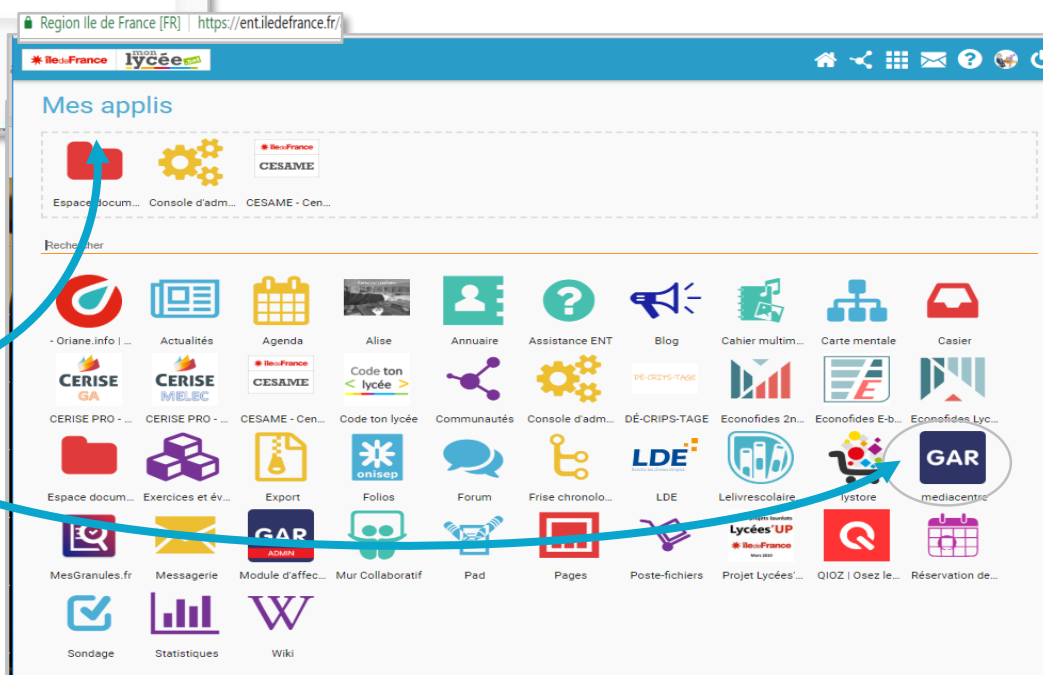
Region Ile de France [FR] | https://ent.iledefrance.fr/

îledeFrance mon lycée.net

Mes applis

Espace docum... Console d'adm... îledeFrance CESAME CESAME - Cen...

Rechercher

- Oriane.info | ... Actualités Agenda Alise Annuaire Assistance ENT Blog Cahier multim... Carte mentale Casier

CERISE GA CERISE PRO - ... CERISE MELEC CERISE PRO - ... îledeFrance CESAME CESAME - Cen... Code ton lycée Code ton lycée Communautés Console d'adm... DÉ-CRIPS-TAGE DÉ-CRIPS-TAGE Econofides 2n... Econofides E-b... Econofides Lyc...

Espace docum... Exercices et év... Export onisep Folios Forum Frise chronolo... LDE LDE Lelivrescolaire lystore GAR mediacentre

MesGranules.fr Messagerie GAR ADMIN Module d'affec... Mur Collaboratif Pad Pages Poste-fichiers Lycées'UP îledeFrance Projet Lycées'... QIOZ | Osez le... Réservation de...

Sondage Statistiques Wiki